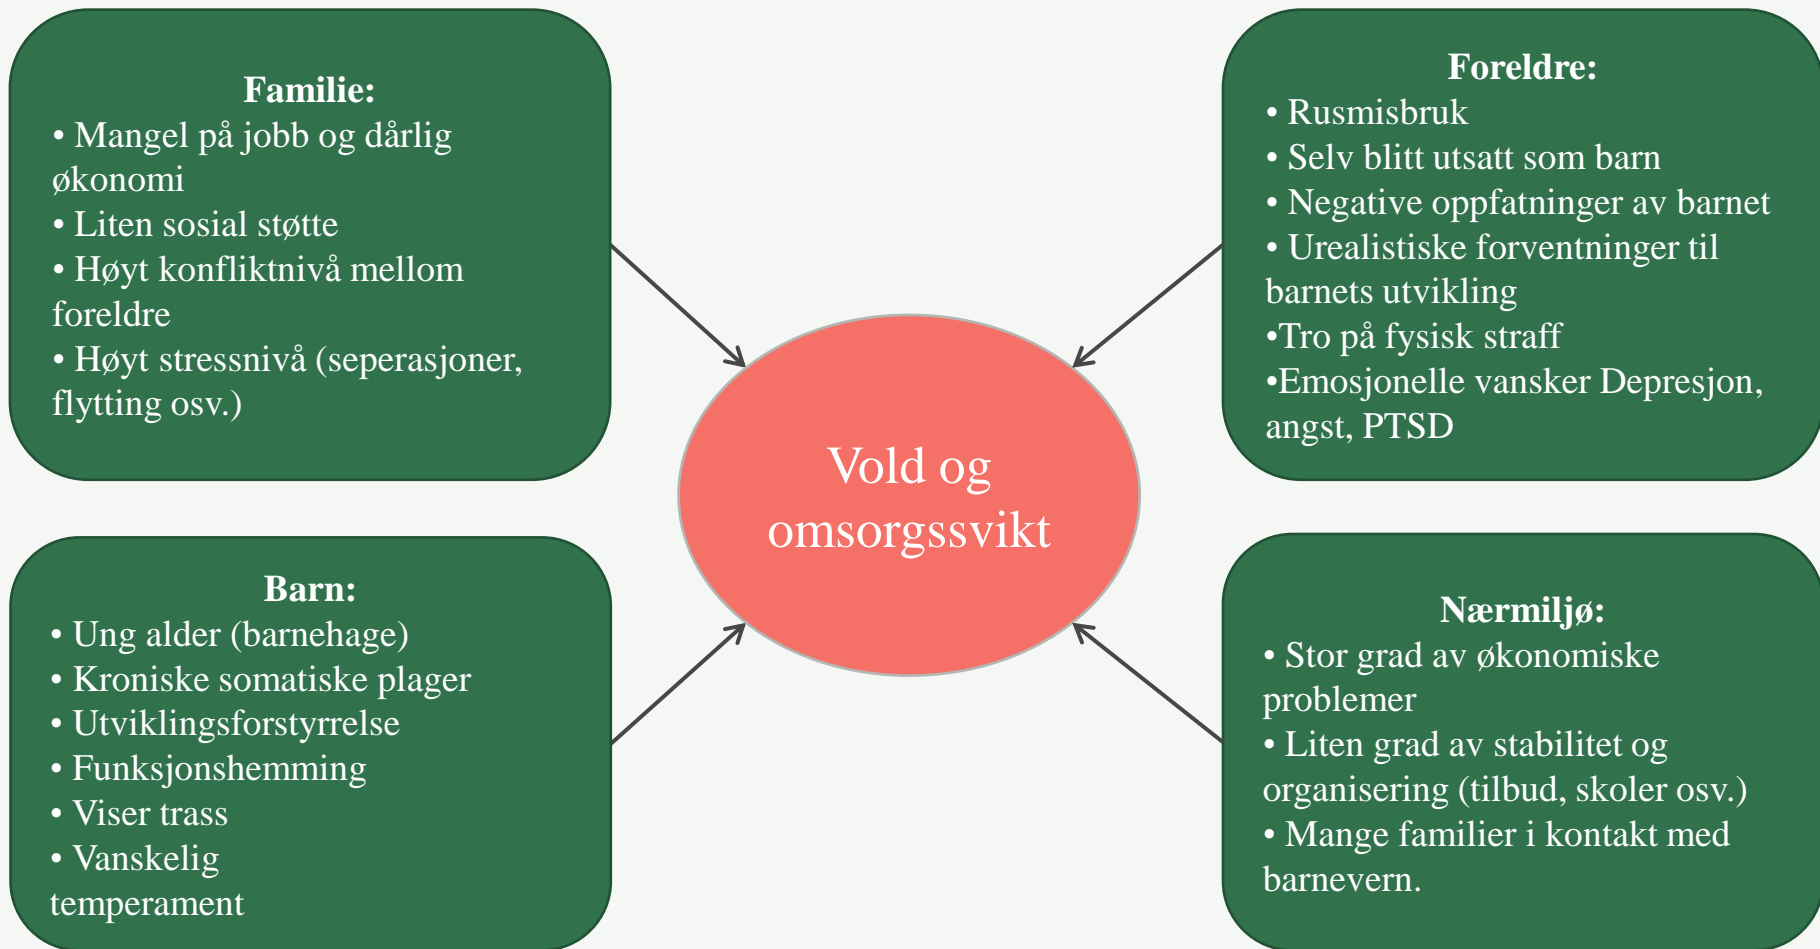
Familie:
• Mangel på jobb og dårlig økonomi
• Liten sosial støtte
• Høyt konfliktnivå mellom foreldre
• Høyt stressnivå (seperasjoner, flytting osv.)

Foreldre:
• Rusmisbruk
• Selv blitt utsatt som barn
• Negative oppfatninger av barnet
• Urealistiske forventninger til barnets utvikling
•Tro på fysisk straff
•Emosjonelle vansker Depresjon, angst, PTSD

Vold og omsorgssvikt

Barn:
• Ung alder (barnehage)
• Kroniske somatiske plager
• Utviklingsforstyrrelse
• Funksjonshemming
• Viser trass
• Vanskelig temperament

Nærmiljø:
• Stor grad av økonomiske problemer
• Liten grad av stabilitet og organisering (tilbud, skoler osv.)
• Mange familier i kontakt med barnevern.